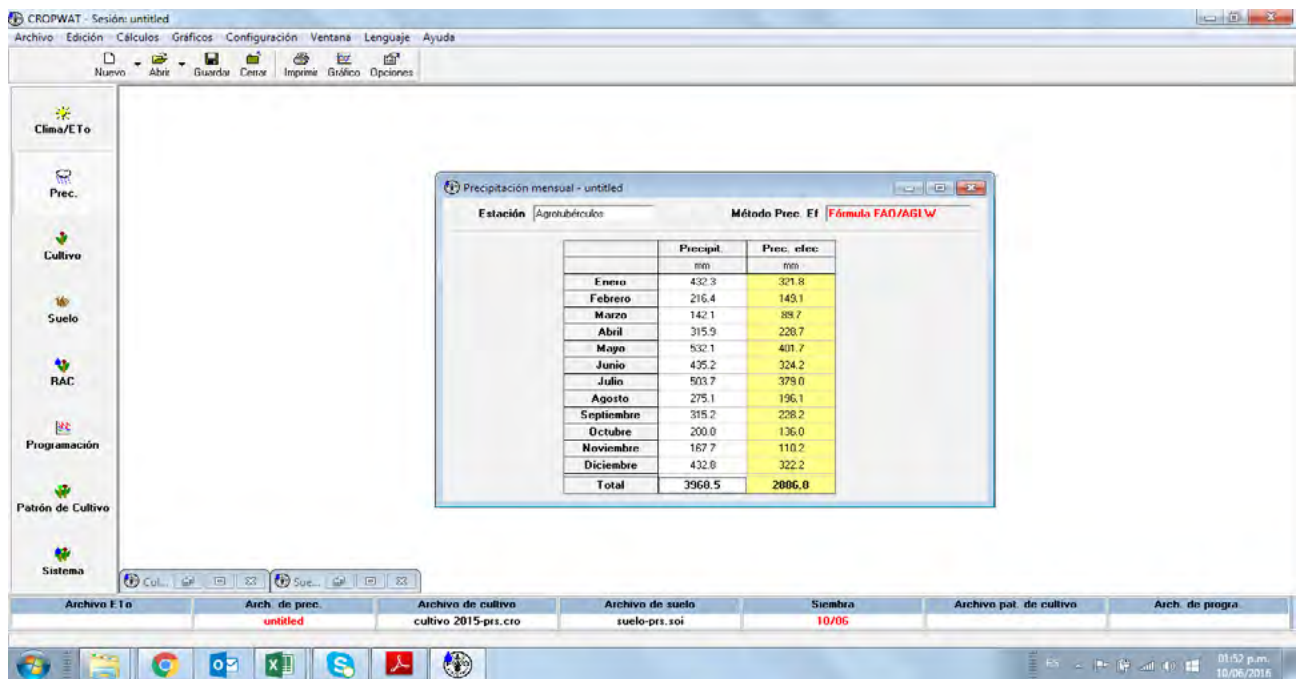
CROPWAT - Sesión: untitled

Archivo Edición Cálculos Gráficos Configuración Ventana Lenguaje Ayuda

Nuevo Abrir Guardar Cerrar Imprimir Gráfico Opciones

Clima/ETo

Prec.

Cultivo

Suelo

RAC

Programación

Patrón de Cultivo

Sistema

Precipitación mensual - untitled

Estación Agrotubérculos

Método Prec. Ef Fórmula FAO/AGLW

| | Precipit. | Prec. efec |
|---|---|---|
| | mm | mm |
| Enero | 432.3 | 321.8 |
| Febrero | 216.4 | 149.1 |
| Marzo | 142.1 | 89.7 |
| Abril | 315.9 | 228.7 |
| Mayo | 532.1 | 401.7 |
| Junio | 435.2 | 324.2 |
| Julio | 503.7 | 379.0 |
| Agosto | 275.1 | 196.1 |
| Septiembre | 315.2 | 228.2 |
| Octubre | 200.0 | 136.0 |
| Noviembre | 167.7 | 110.2 |
| Diciembre | 432.8 | 322.2 |
| Total | 3968.5 | 2886.8 |

Cul... Sue...

| Archivo ETo | Arch. de prec. | Archivo de cultivo | Archivo de suelo | Siembra | Archivo pat. de cultivo | Arch. de progra. |
|---|---|---|---|---|---|---|
| | untitled | cultivo 2015-prs.cro | suelo-prs.soi | 10/06 | | |

ES 01:52 p.m. 10/06/2016